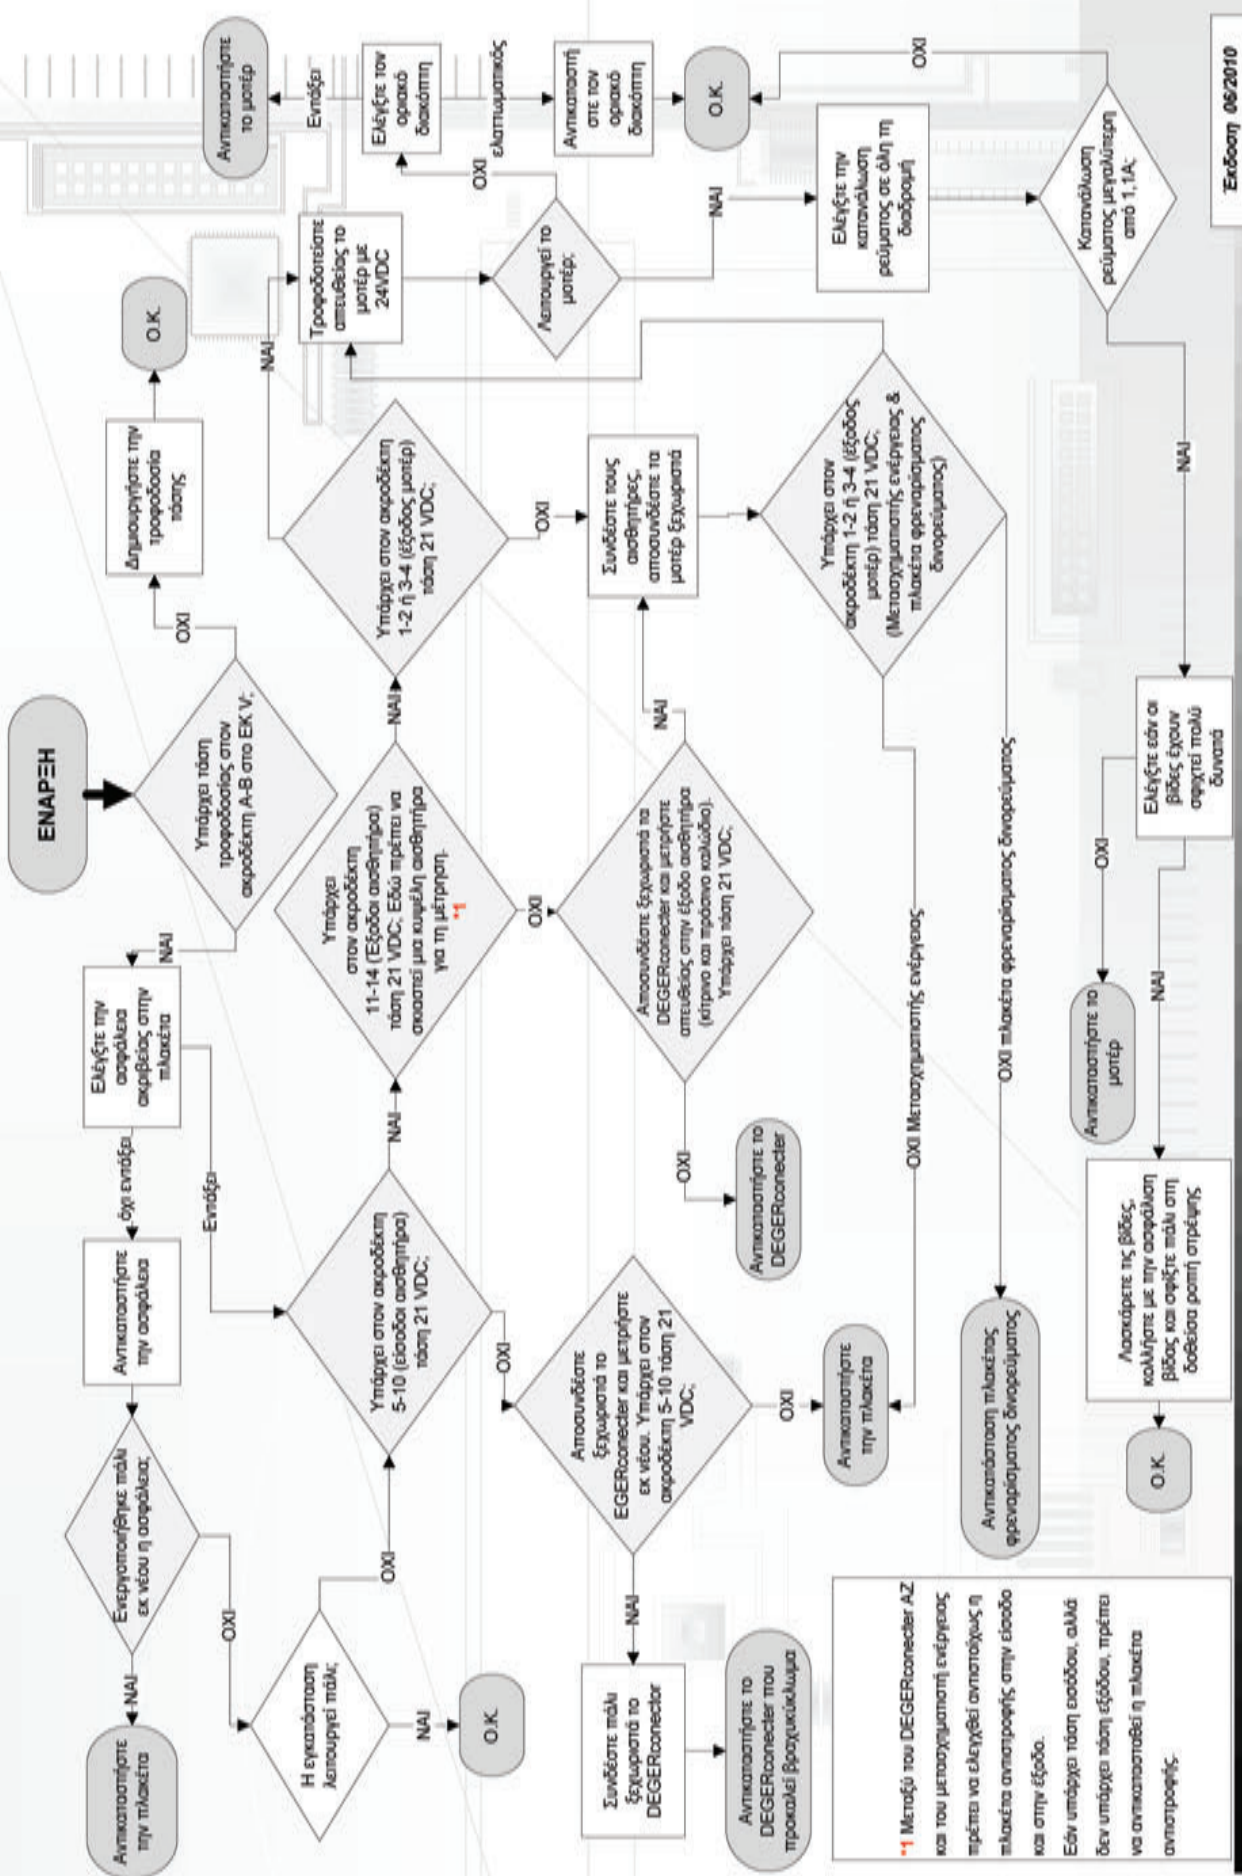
ΕΝΑΡΞΗ

Υπάρχει τάση τροφοδοσίας στον ακροδέκτη A-B στο ΕΚ V;

ΟΧΙ

Δημιουργήστε την τροφοδοσία τάσης

Ο.Κ.

ΝΑΙ

Ελέγξτε την ασφάλεια ακριβείας στην πλακέτα

όχι εντάξει

Αντικαταστήστε την ασφάλεια

Ενεργοποιήθηκε πάλι εκ νέου η ασφάλεια;

ΝΑΙ

Αντικαταστήστε την πλακέτα

ΟΧΙ

Η εγκατάσταση λειτουργεί πάλι;

ΝΑΙ

Ο.Κ.

ΟΧΙ

Εντάξει

Υπάρχει στον ακροδέκτη 5-10 (είσοδοι αισθητήρα) τάση 21 VDC;

ΝΑΙ

Υπάρχει στον ακροδέκτη 11-14 (Έξοδοι αισθητήρα) τάση 21 VDC; Εδώ πρέπει να σκιαστεί μια κυψέλη αισθητήρα για τη μέτρηση. *1

ΝΑΙ

Υπάρχει στον ακροδέκτη 1-2 ή 3-4 (έξοδος μοτέρ) τάση 21 VDC;

ΝΑΙ

Τροφοδοτείστε απευθείας το μοτέρ με 24VDC

Λειτουργεί το μοτέρ;

ΟΧΙ

Ελέγξτε τον ορικό διακόπτη

Εντάξει

Αντικαταστήστε το μοτέρ

ελαττωματικός

Αντικαταστήστε τον ορικό διακόπτη

Ο.Κ.

ΝΑΙ

Ελέγξτε την κατανάλωση ρεύματος σε όλη τη διαδρομή

Κατανάλωση ρεύματος μεγαλύτερη από 1,1A;

ΟΧΙ

ΝΑΙ

Ελέγξτε εάν οι βίδες έχουν σφιχτεί πολύ δυνατά

ΟΧΙ

Αντικαταστήστε το μοτέρ

ΝΑΙ

Λασκάρετε τις βίδες, κολλήστε με την ασφάλιση βίδας και σφίξτε πάλι στη δοθείσα ροπή στρέψης

Ο.Κ.

ΟΧΙ

Αποσυνδέστε το έξχωριστά το EGERconecter και μετρήστε εκ νέου. Υπάρχει στον ακροδέκτη 5-10 τάση 21 VDC;

ΝΑΙ

Συνδέστε πάλι ξεχωριστά το DEGERconector

Αντικαταστήστε το DEGERconecter που προκαλεί βραχυκύκλωμα

ΟΧΙ

Αντικαταστήστε την πλακέτα

ΟΧΙ

Αποσυνδέστε ξεχωριστά τα DEGERconecter και μετρήστε απευθείας στην έξοδο αισθητήρα (κίτρινο και πράσινο καλώδιο). Υπάρχει τάση 21 VDC;

ΟΧΙ

Αντικαταστήστε το DEGERconecter

ΝΑΙ

ΟΧΙ

Συνδέστε τους αισθητήρες, αποσυνδέστε τα μοτέρ ξεχωριστά

Υπάρχει στον ακροδέκτη 1-2 ή 3-4 (έξοδος μοτέρ) τάση 21 VDC; (Μετασχηματιστής ενέργειας & πλακέτα φρεναρίσματος δινορεύματος)

ΟΧΙ Μετασχηματιστής ενέργειας

ΟΧΙ πλακέτα φρεναρίσματος δινορεύματος

Αντικατάσταση πλακέτας φρεναρίσματος δινορεύματος

*1 Μεταξύ του DEGERconecter AZ και του μετασχηματιστή ενέργειας πρέπει να ελεγχθεί αντιστοίχως η πλακέτα αντιστροφής στην είσοδο και στην έξοδο.
Εάν υπάρχει τάση εισόδου, αλλά δεν υπάρχει τάση εξόδου, πρέπει να αντικατασταθεί η πλακέτα αντιστροφής.

Έκδοση 05/2010